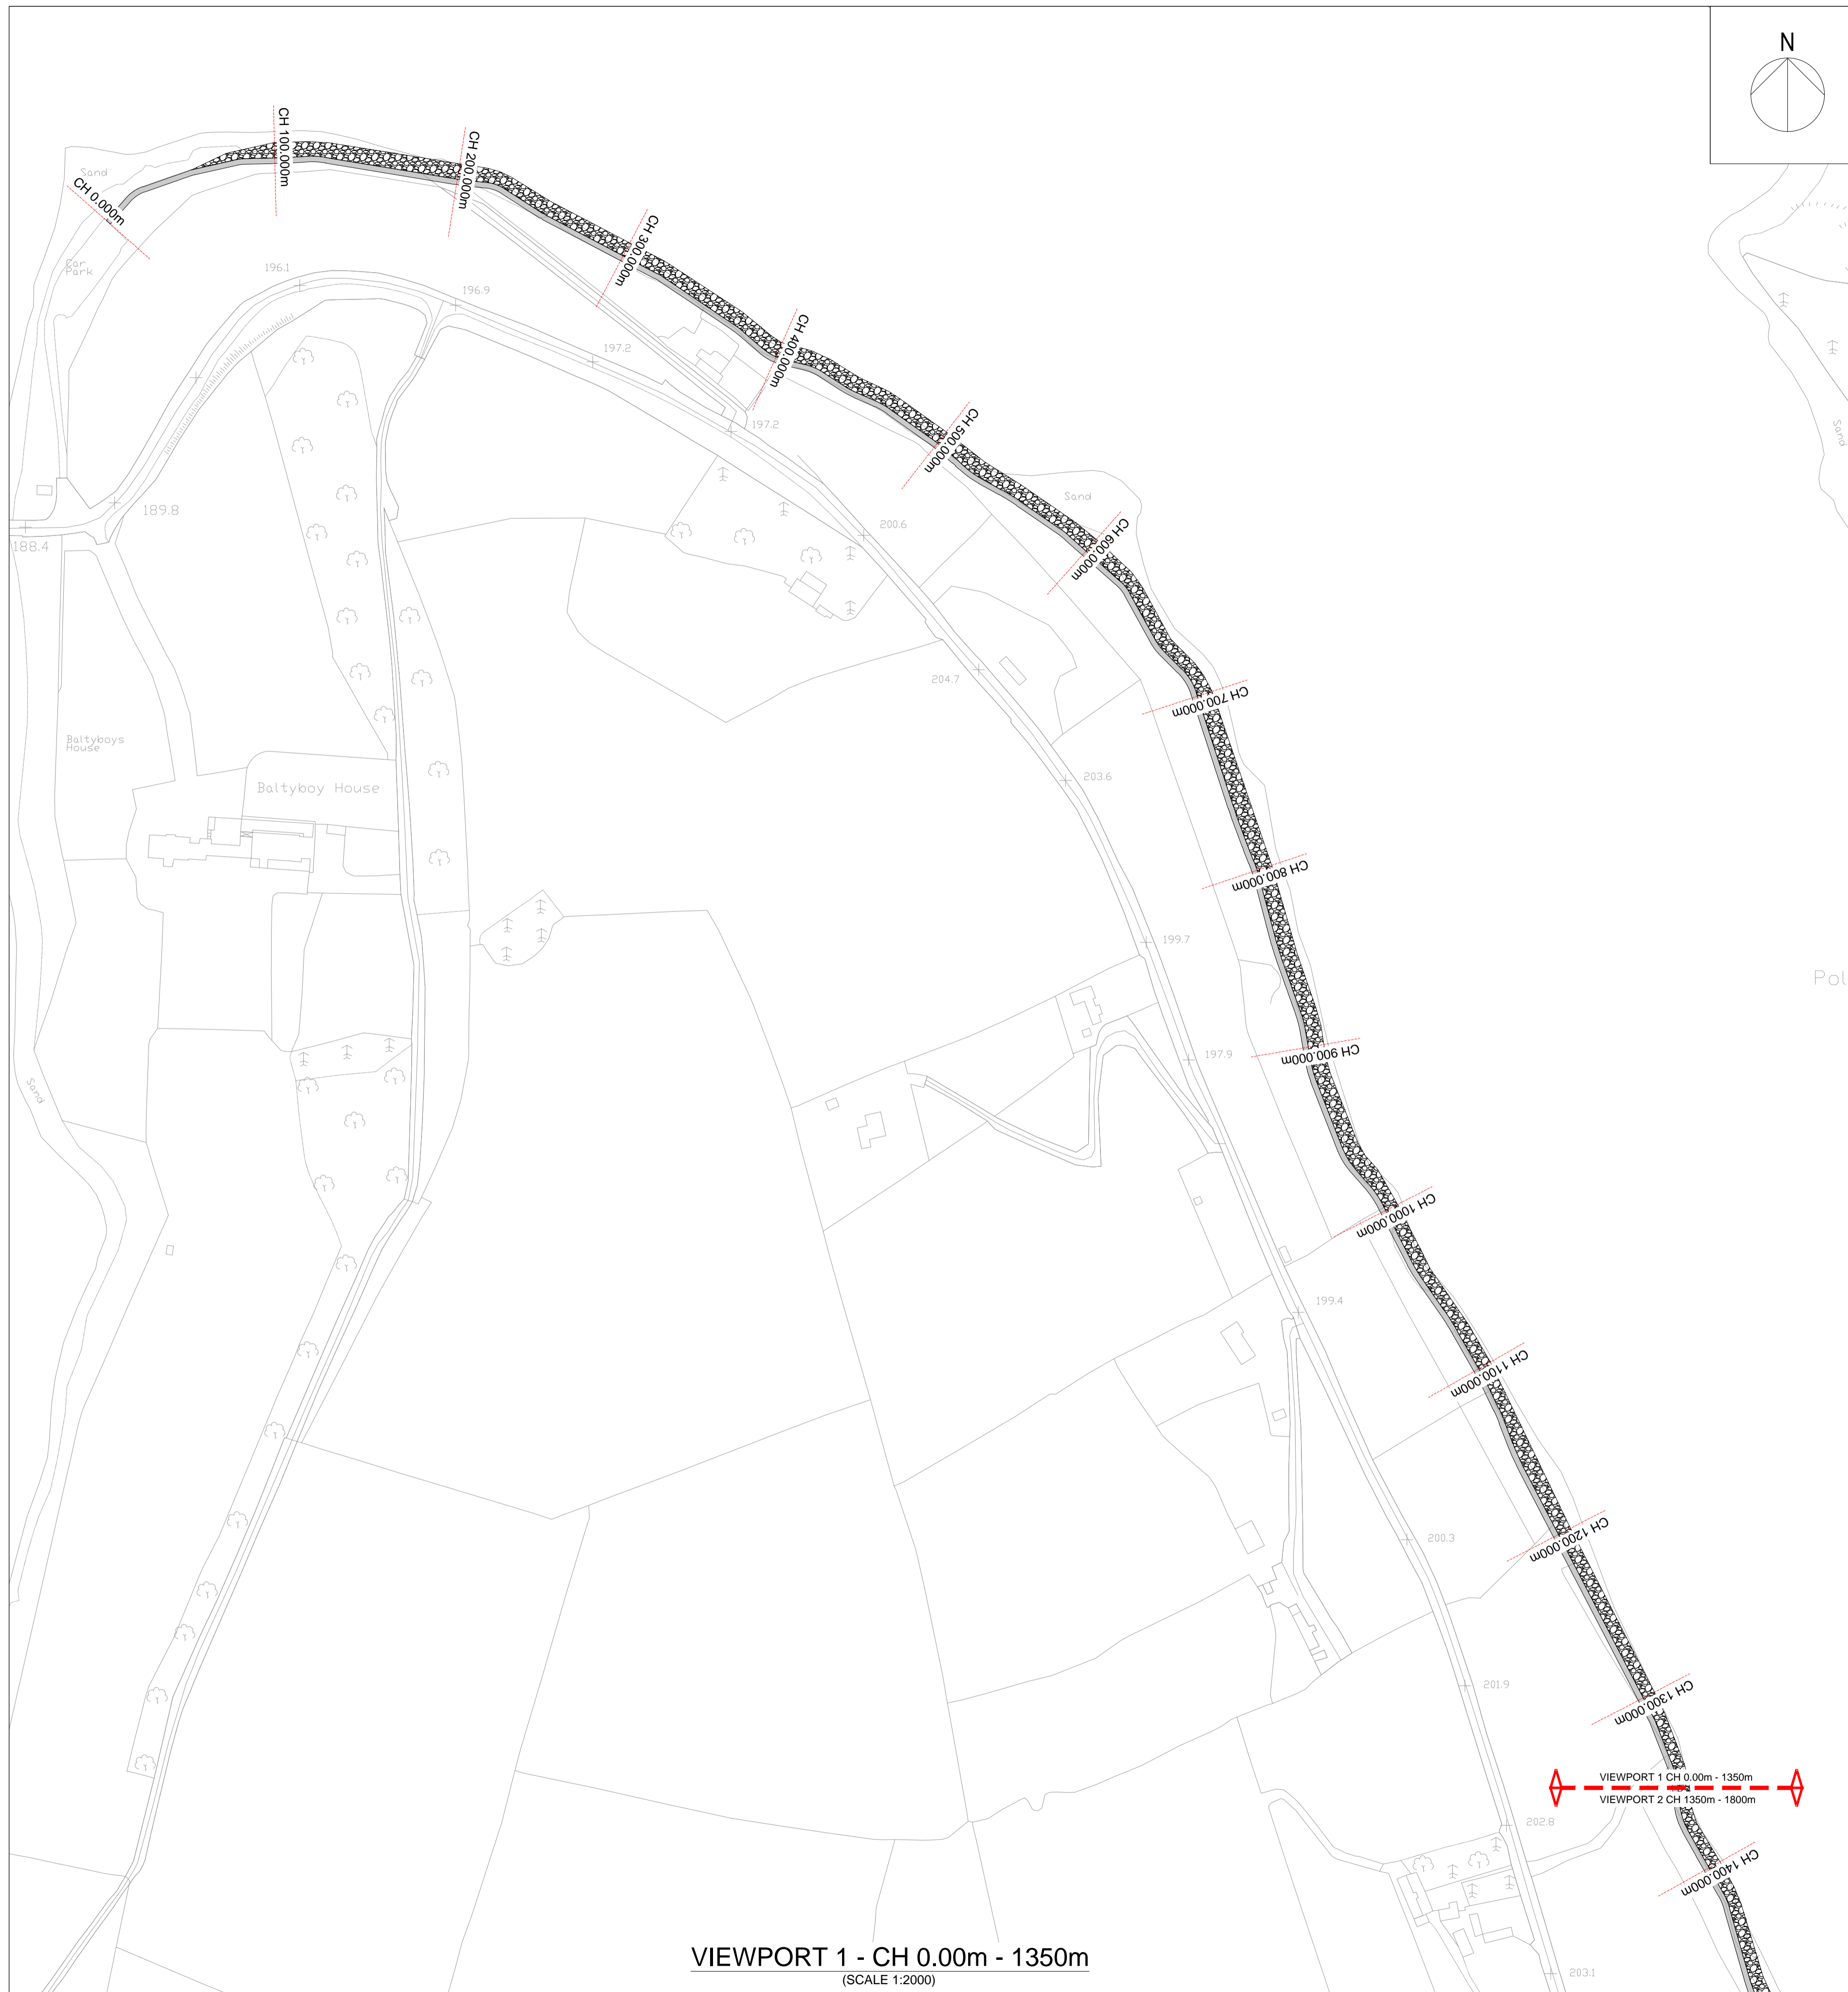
N

CH 0.000m
CH 100.000m
CH 200.000m
CH 300.000m
CH 400.000m
CH 500.000m
CH 600.000m
CH 700.000m
CH 800.000m
CH 900.000m
CH 1000.000m
CH 1100.000m
CH 1200.000m
CH 1300.000m
CH 1400.000m

Sand
Car Park
196.1
196.9
197.2
197.2
189.8
188.4
200.6
Sand
204.7
Baltyboys House
Baltyboy House
203.6
199.7
197.9
199.4
200.3
201.9
202.8
203.1
Sand
Sand
Pol

VIEWPORT 1 CH 0.00m - 1350m
VIEWPORT 2 CH 1350m - 1800m

VIEWPORT 1 - CH 0.00m - 1350m
(SCALE 1:2000)